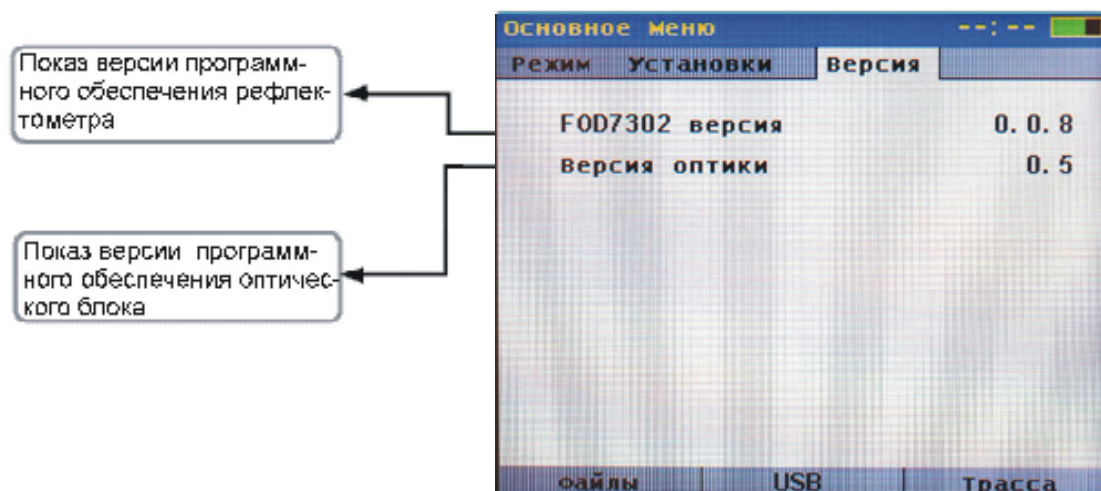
Показ версии программного обеспечения рефлектометра

Показ версии программного обеспечения оптического блока

Основное меню --:--

Режим Установки Версия

FOD7302 версия 0.0.8

Версия оптики 0.5

Файлы USB Трасса